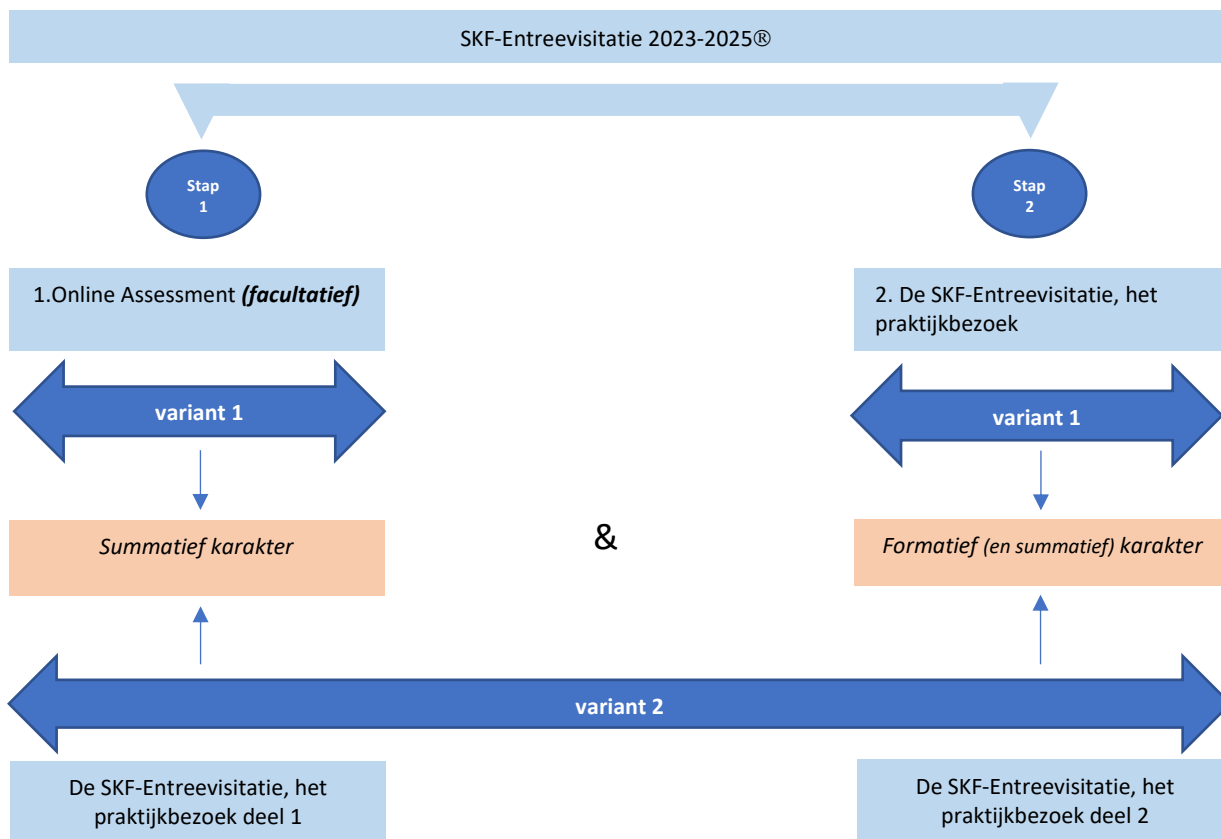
SKF-Entreevisitatie 2023-2025®

Stap 1

Stap 2

1.Online Assessment ***(facultatief)***

2. De SKF-Entreevisitatie, het praktijkbezoek

variant 1

variant 1

*Summatief karakter*

&

*Formatief (en summatief) karakter*

variant 2

De SKF-Entreevisitatie, het praktijkbezoek deel 1

De SKF-Entreevisitatie, het praktijkbezoek deel 2